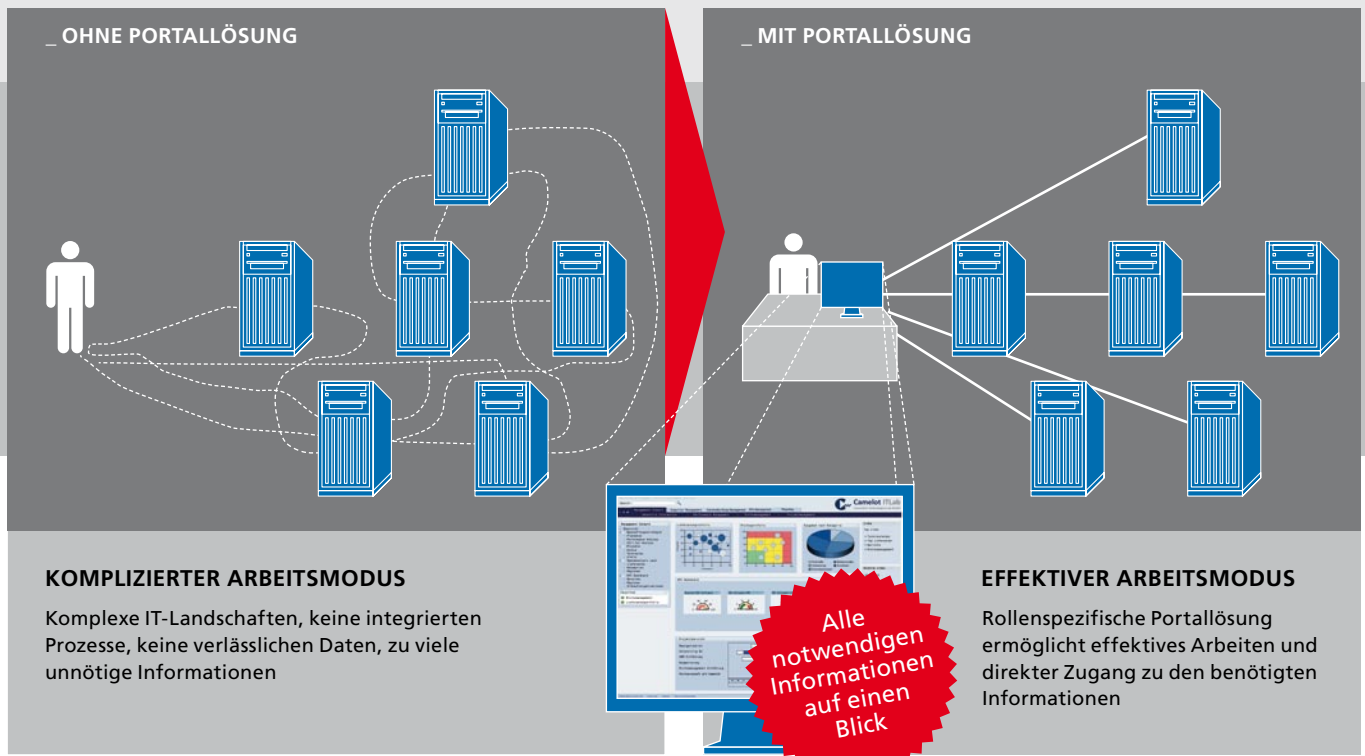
_ OHNE PORTALLÖSUNG

_ MIT PORTALLÖSUNG

Camelot ITLab

KOMPLIZIERTER ARBEITSMODUS

Komplexe IT-Landschaften, keine integrierten Prozesse, keine verlässlichen Daten, zu viele unnötige Informationen

Alle notwendigen Informationen auf einen Blick

EFFEKTIVER ARBEITSMODUS

Rollenspezifische Portallösung ermöglicht effektives Arbeiten und direkter Zugang zu den benötigten Informationen